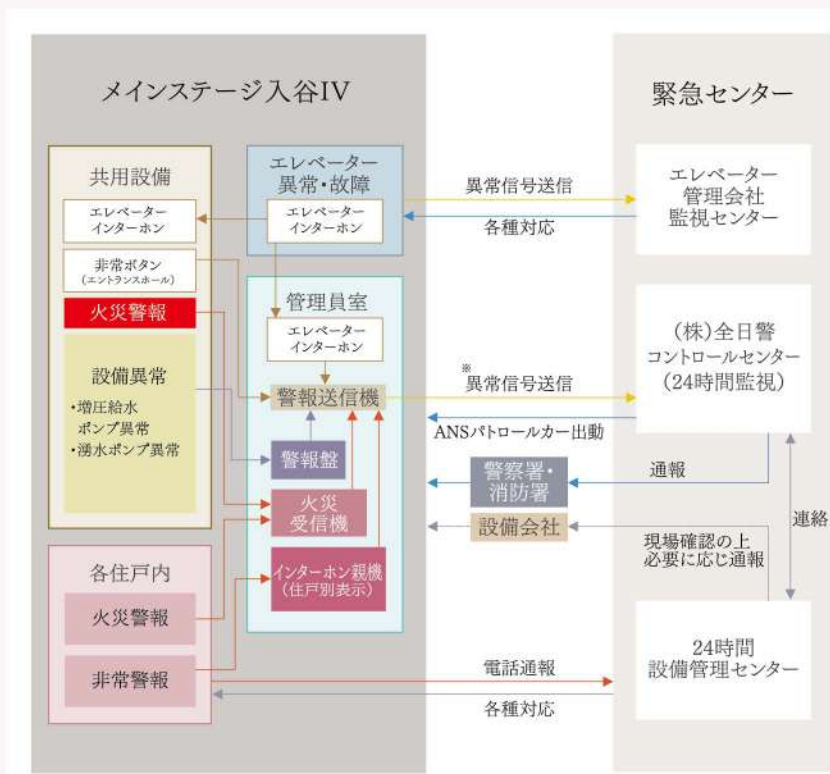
メインステージ入谷IV

共用設備

エレベーターインターホン

非常ボタン（エントランスホール）

火災警報

設備異常
・増圧給水ポンプ異常
・湧水ポンプ異常

エレベーター異常・故障

エレベーターインターホン

管理員室

エレベーターインターホン

警報送信機

警報盤

火災受信機

インターホン親機（住戸別表示）

各住戸内

火災警報

非常警報

緊急センター

エレベーター管理会社監視センター

（株）全日警コントロールセンター（24時間監視）

24時間設備管理センター

異常信号送信

各種対応

※異常信号送信

ANSパトロールカー出動

警察署・消防署

通報

設備会社

現場確認の上必要に応じ通報

連絡

電話通報

各種対応